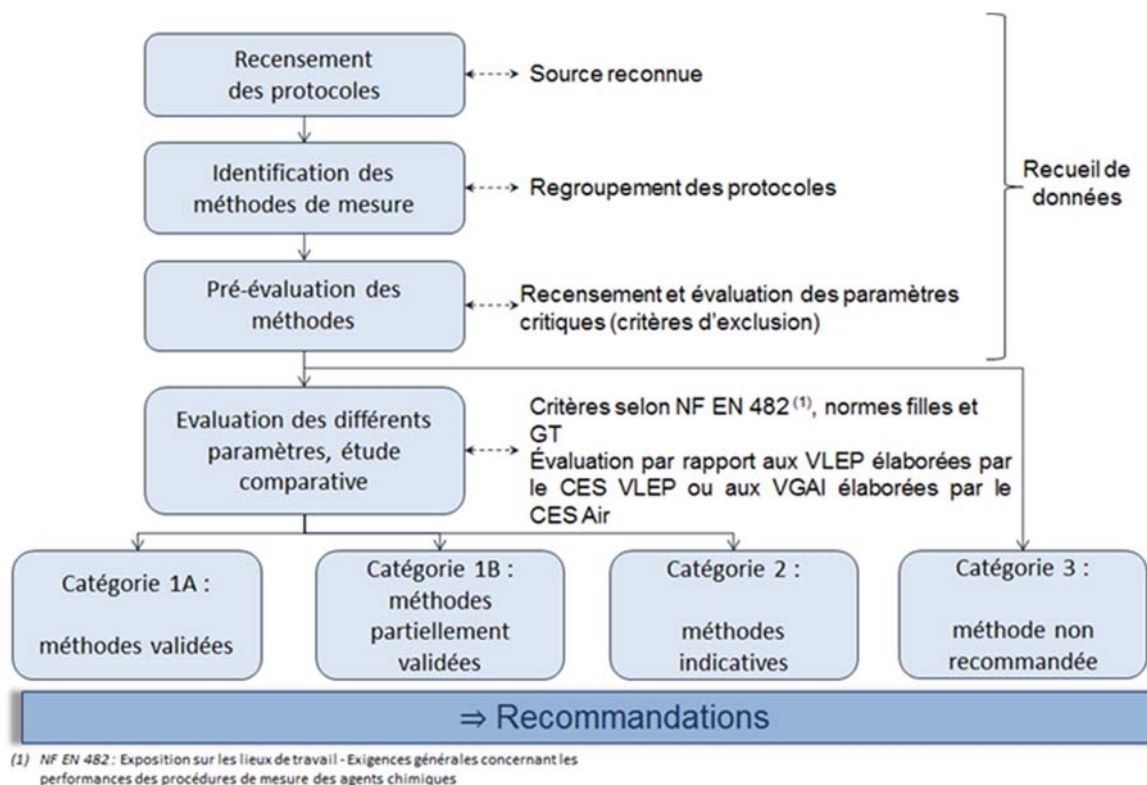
Recensement des protocoles

Source reconnue

Identification des méthodes de mesure

Regroupement des protocoles

Pré-évaluation des méthodes

Recensement et évaluation des paramètres critiques (critères d'exclusion)

Recueil de données

Evaluation des différents paramètres, étude comparative

Critères selon NF EN 482 $^{(1)}$, normes filles et GT
Évaluation par rapport aux VLEP élaborées par le CES VLEP ou aux VGAI élaborées par le CES Air

Catégorie 1A : méthodes validées

Catégorie 1B : méthodes partiellement validées

Catégorie 2 : méthodes indicatives

Catégorie 3 : méthode non recommandée

⇒ Recommandations

(1) NF EN 482 : Exposition sur les lieux de travail - Exigences générales concernant les performances des procédures de mesure des agents chimiques